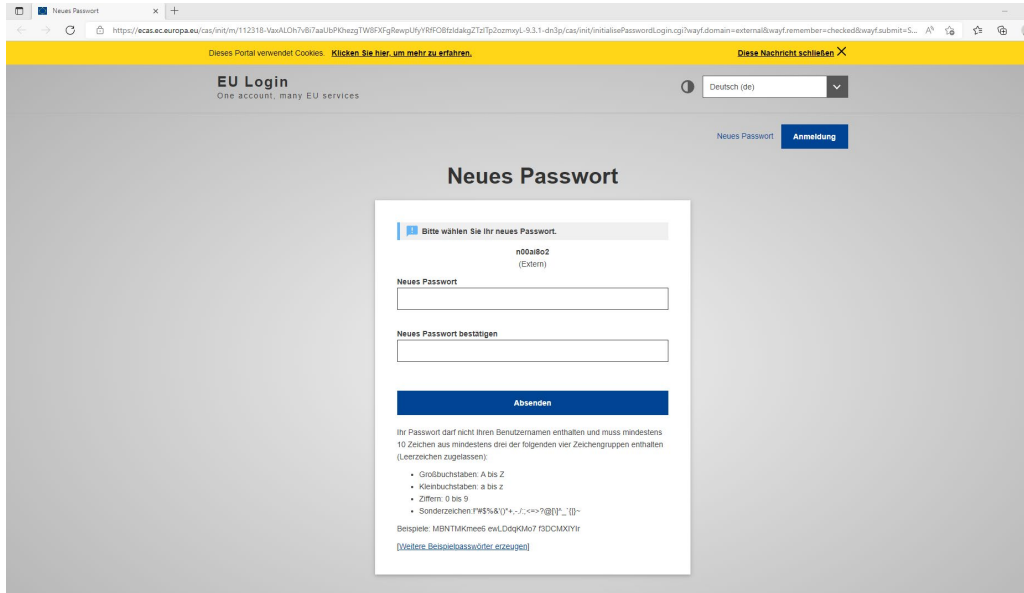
Neues Passwort

https://ecas.ec.europa.eu/cas/init/m/112318-VaxALOh7vBi7aaUbPKhezgTW8FXFgRewpUfyYRfFOBfzldakgZTzlTp2ozmxyL-9.3.1-dn3p/cas/init/initialisePasswordLogin.cgi?wayf.domain=external&wayf.remember=checked&wayf.submit=S...

Dieses Portal verwendet Cookies. Klicken Sie hier, um mehr zu erfahren.

Diese Nachricht schließen

EU Login
One account, many EU services

Deutsch (de)

Neues Passwort

Anmeldung

Neues Passwort

Bitte wählen Sie Ihr neues Passwort.

n00ai8o2
(Extern)

Neues Passwort

Neues Passwort bestätigen

Absenden

Ihr Passwort darf nicht Ihren Benutzernamen enthalten und muss mindestens 10 Zeichen aus mindestens drei der folgenden vier Zeichengruppen enthalten (Leerzeichen zugelassen):

- Großbuchstaben: A bis Z
- Kleinbuchstaben: a bis z
- Ziffern: 0 bis 9
- Sonderzeichen:!"#$%&'()*+,-./:;<=>?@[\]^_`{|}~

Beispiele: MBNTMKmee6 ewLDdqKMo7 f3DCMXIYIr

[Weitere Beispielpasswörter erzeugen]